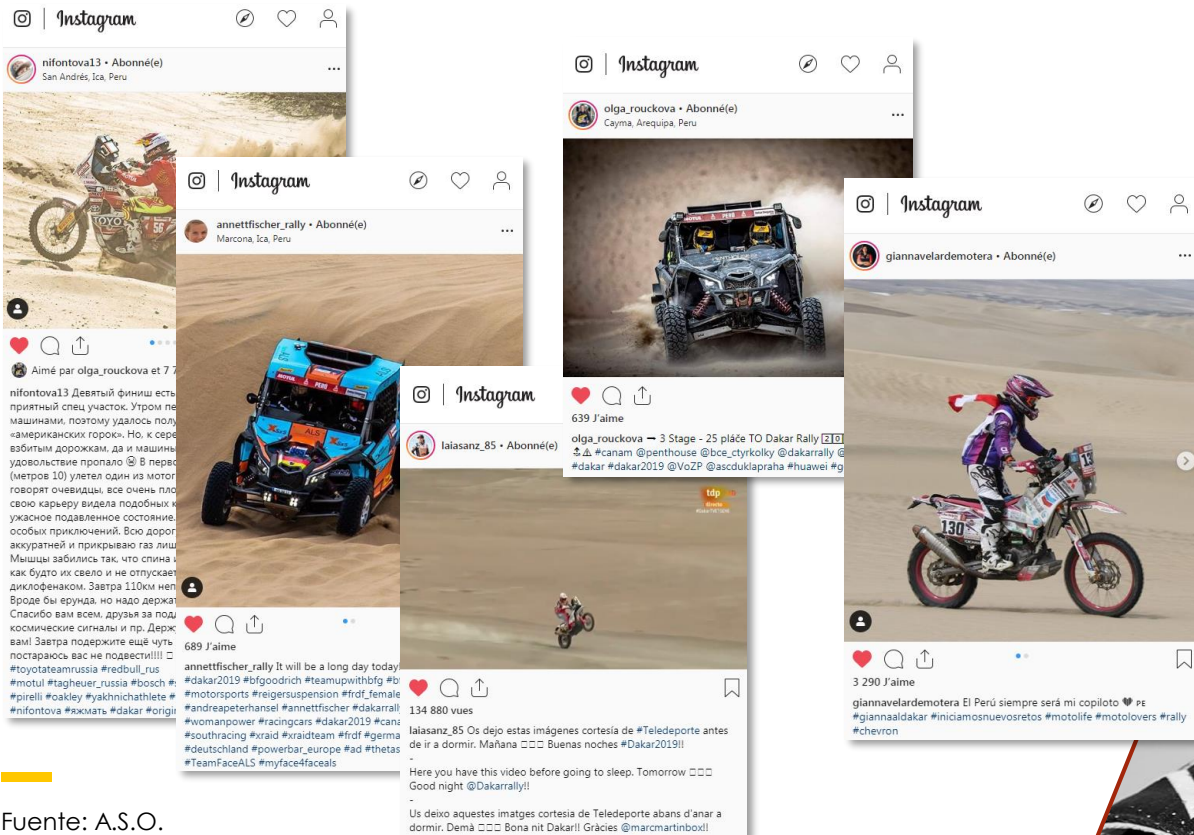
Instagram

nifontova13 • Abonné(e)
San Andrés, Ica, Peru

Aimé par olga_rouckova et 7

nifontova13 Девятый финиш есть приятный спец участок. Утром пе машинами, поэтому удалось полу «американских горок». Но, к сере взбитым дорожкам, да и машины удовольствие пропало 😞 В перво (метров 10) улетел один из могот говорят очевидцы, все очень пло свою карьеру видела подобных ужасное подавленное состояние. особых приключений. Всю дорог аккуратней и прикрывал газ лиш Мышцы забились так, что спина как будто их свело и не отпускает диклофенаком. Завтра 110км неп Вроде бы ерунда, но надо держат Спасибо вам всем, друзья за под космические сигналы и пр. Держ вам! Завтра поддержите ещё чуть постараюсь вас не подвести!!!! #toyotateamrussia #redbull_rus #motul #tagheuer_russia #bosch #pirelli #oakley #yakhnichathlete #nifontova #яжмать #dakar #origi

Instagram

annettfischer_rally • Abonné(e)
Marcona, Ica, Peru

689 J'aime

annettfischer_rally It will be a long day today #dakar2019 #bfgoodrich #teamupwithbfg #motorsports #reigersuspension #frdf_female #andreapeterhansel #annettfischer #dakarrall #womanpower #racingcars #dakar2019 #can #southracing #xraid #xraidteam #frdf #germa #deutschland #powerbar_europe #ad #thetas #TeamFaceALS #myface4faceals

Instagram

laiasanz_85 • Abonné(e)

tdp directo

134 880 vues

laiasanz_85 Os dejo estas imágenes cortesía de #Teledeporte antes de ir a dormir. Mañana □□□ Buenas noches #Dakar2019!!
-
Here you have this video before going to sleep. Tomorrow □□□ Good night @Dakarrally!!
-
Us deixo aquestes imatges cortesia de Teledeporte abans d'anar a dormir. Demà □□□ Bona nit Dakar!! Gràcies @marcmartinbox!!

Instagram

olga_rouckova • Abonné(e)
Cayma, Arequipa, Peru

639 J'aime

olga_rouckova ➡ 3 Stage - 25 pláce TO Dakar Rally 2 0 #canam @penthouse @bce_ctyrkolky @dakarrally #dakar #dakar2019 @VoZP @ascduklapraha #huawei #g

Instagram

giannavelardemotera • Abonné(e)

3 290 J'aime

giannavelardemotera El Perú siempre será mi copiloto 🖤 PE #giannaaldakar #iniciamosnuevosretos #motolife #motolovers #rally #chevron

Fuente: A.S.O.